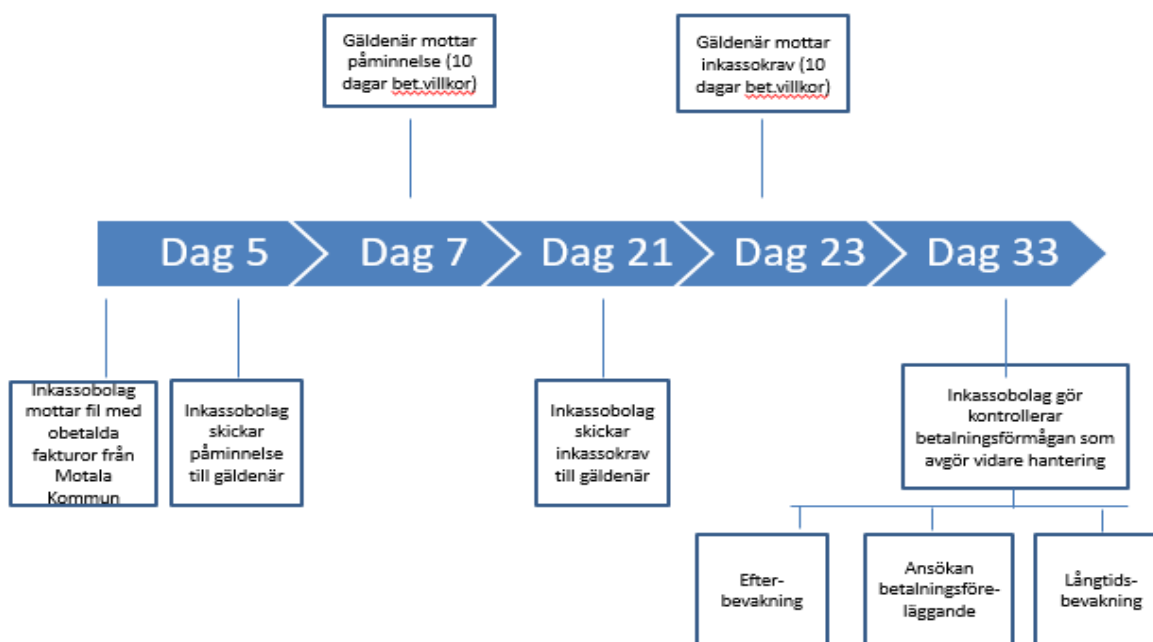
Gäldenär mottar påminnelse (10 dagar bet.villkor)

Gäldenär mottar inkassokrav (10 dagar bet.villkor)

Dag 5

Dag 7

Dag 21

Dag 23

Dag 33

Inkassobolag mottar fil med obetalda fakturor från Motala Kommun

Inkassobolag skickar påminnelse till gäldenär

Inkassobolag skickar inkassokrav till gäldenär

Inkassobolag gör kontrollerar betalningsförmågan som avgör vidare hantering

Efter-bevakning

Ansökan betalningsföre-läggande

Långtids-bevakning